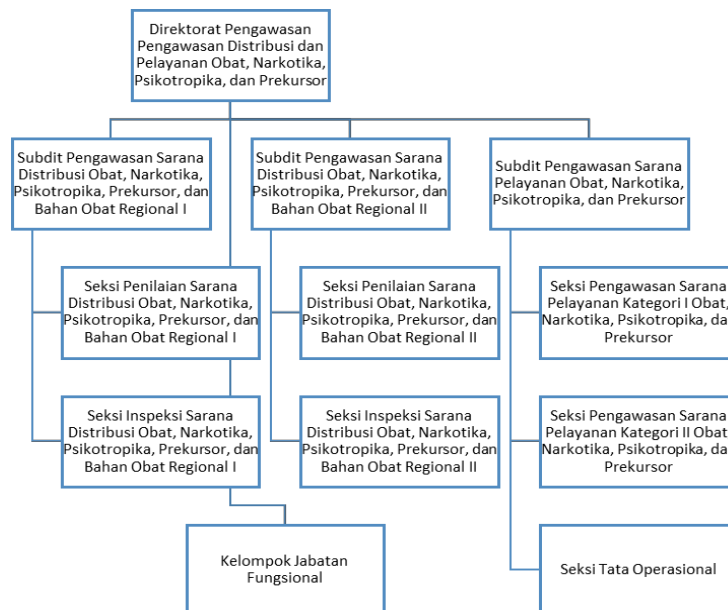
Direktorat Pengawasan Pengawasan Distribusi dan Pelayanan Obat, Narkotika, Psikotropika, dan Prekursor

Subdit Pengawasan Sarana Distribusi Obat, Narkotika, Psikotropika, Prekursor, dan Bahan Obat Regional I

Subdit Pengawasan Sarana Distribusi Obat, Narkotika, Psikotropika, Prekursor, dan Bahan Obat Regional II

Subdit Pengawasan Sarana Pelayanan Obat, Narkotika, Psikotropika, dan Prekursor

Seksi Penilaian Sarana Distribusi Obat, Narkotika, Psikotropika, Prekursor, dan Bahan Obat Regional I

Seksi Penilaian Sarana Distribusi Obat, Narkotika, Psikotropika, Prekursor, dan Bahan Obat Regional II

Seksi Pengawasan Sarana Pelayanan Kategori I Obat, Narkotika, Psikotropika, da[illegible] Prekursor

Seksi Inspeksi Sarana Distribusi Obat, Narkotika, Psikotropika, Prekursor, dan Bahan Obat Regional I

Seksi Inspeksi Sarana Distribusi Obat, Narkotika, Psikotropika, Prekursor, dan Bahan Obat Regional II

Seksi Pengawasan Sarana Pelayanan Kategori II Obat, Narkotika, Psikotropika, da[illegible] Prekursor

Kelompok Jabatan Fungsional

Seksi Tata Operasional